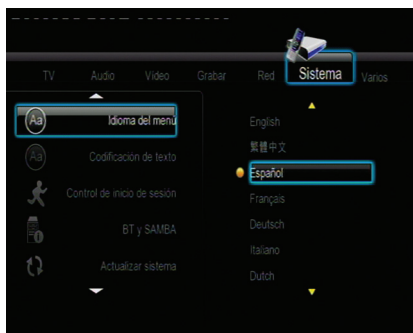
TV Audio Video Grabar Red Sistema Varios

Aa Idioma del menú
Aa Codificación de texto
Control de inicio de sesión
BT y SAMBA
Actualizar sistema

English
繁體中文
Español
Français
Deutsch
Italiano
Dutch